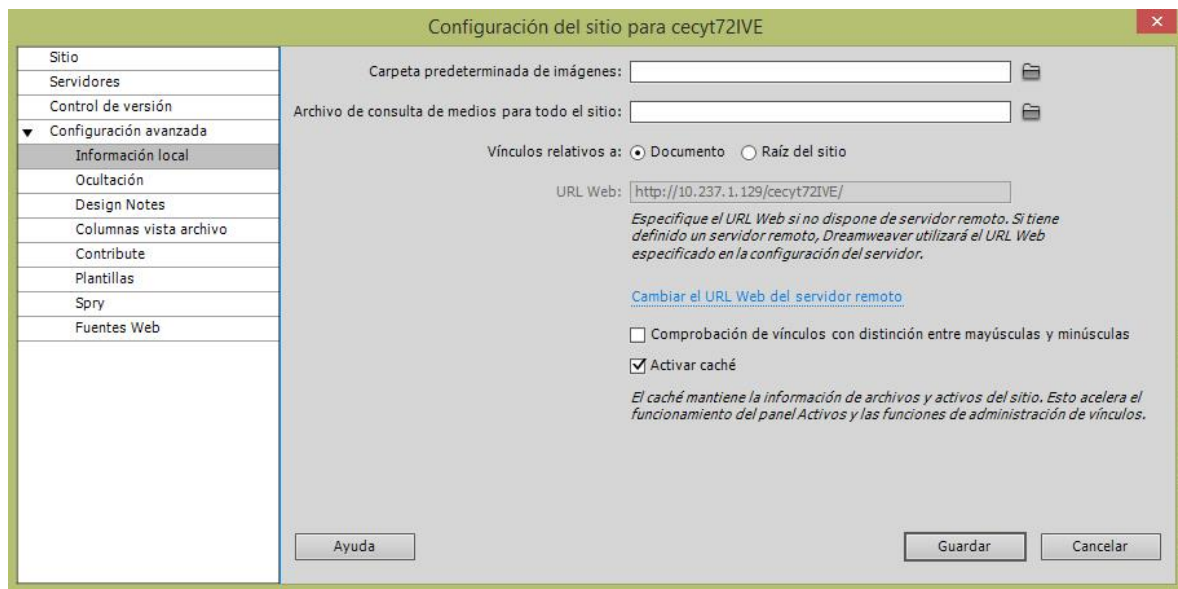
Configuración del sitio para cecyt72IVE

×

Sitio
Servidores
Control de versión
Configuración avanzada
Información local
Ocultación
Design Notes
Columnas vista archivo
Contribute
Plantillas
Spry
Fuentes Web

Carpeta predeterminada de imágenes:

Archivo de consulta de medios para todo el sitio:

Vínculos relativos a: Documento Raíz del sitio

URL Web: http://10.237.1.129/cecyt72IVE/

Especifique el URL Web si no dispone de servidor remoto. Si tiene definido un servidor remoto, Dreamweaver utilizará el URL Web especificado en la configuración del servidor.

Cambiar el URL Web del servidor remoto

Comprobación de vínculos con distinción entre mayúsculas y minúsculas

Activar caché

El caché mantiene la información de archivos y activos del sitio. Esto acelera el funcionamiento del panel Activos y las funciones de administración de vínculos.

Ayuda

Guardar

Cancelar